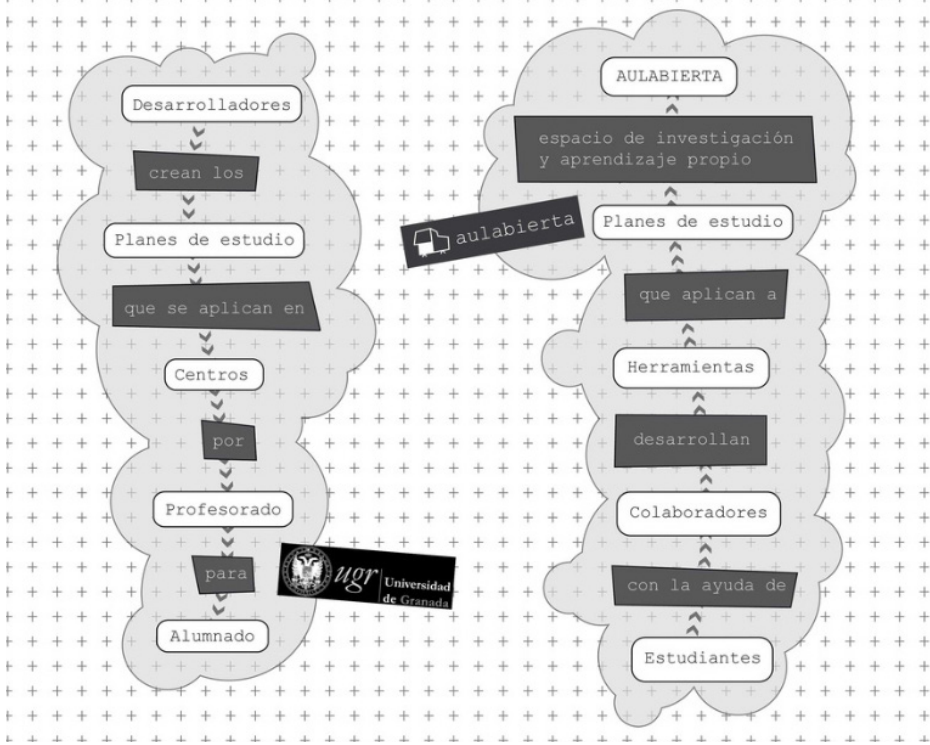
Desarrolladores

crean los

Planes de estudio

que se aplican en

Centros

por

Profesorado

para

Alumnado

ugr Universidad de Granada

aulabierta

AULABIERTA

espacio de investigación y aprendizaje propio

Planes de estudio

que aplican a

Herramientas

desarrollan

Colaboradores

con la ayuda de

Estudiantes